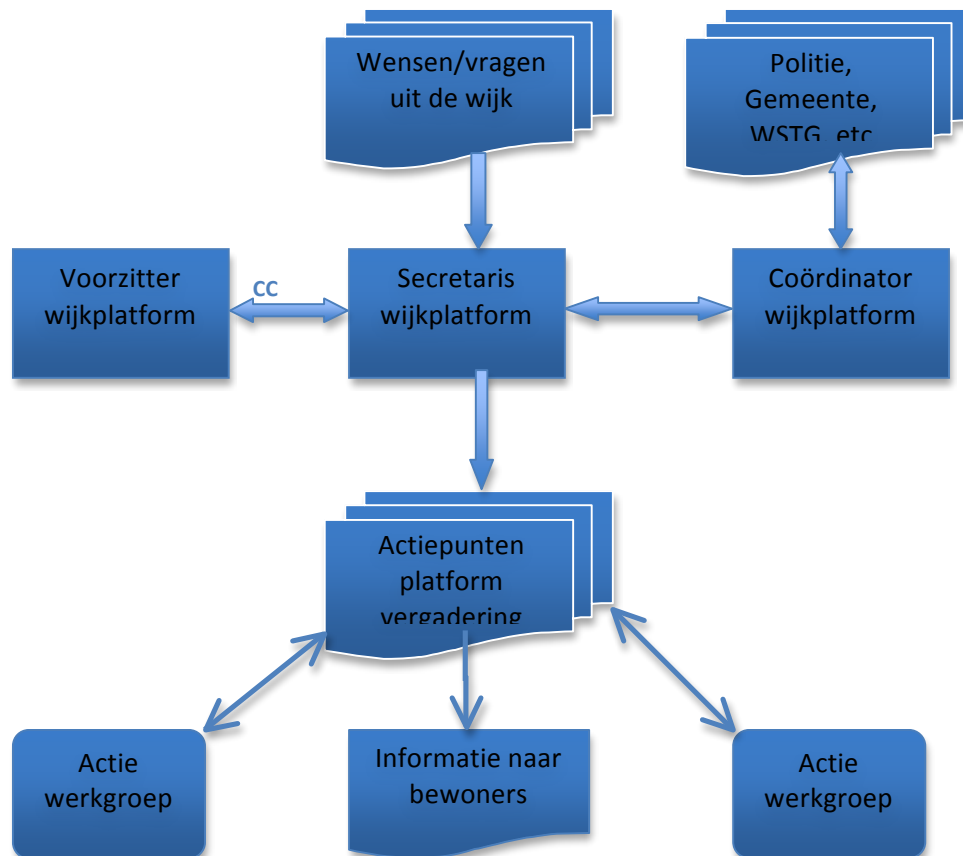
Wensen/vragen uit de wijk

Politie, Gemeente, WSTG, etc

Voorzitter wijkplatform

CC

Secretaris wijkplatform

Coördinator wijkplatform

Actiepunten platform vergadering

Actie werkgroep

Informatie naar bewoners

Actie werkgroep